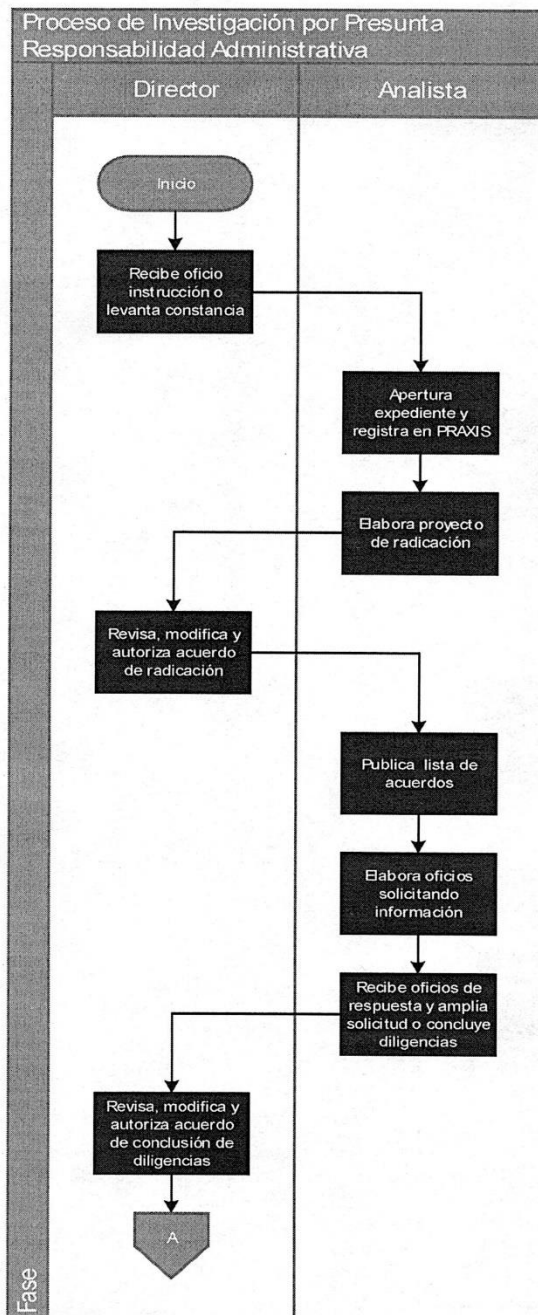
Proceso de Investigación por Presunta Responsabilidad Administrativa

Director

Analista

Inicio

Recibe oficio instrucción o levanta constancia

Apertura expediente y registra en PRAXIS

Elabora proyecto de radicación

Revisa, modifica y autoriza acuerdo de radicación

Publica lista de acuerdos

Elabora oficios solicitando información

Recibe oficios de respuesta y amplia solicitud o concluye diligencias

Revisa, modifica y autoriza acuerdo de conclusión de diligencias

A

Fase